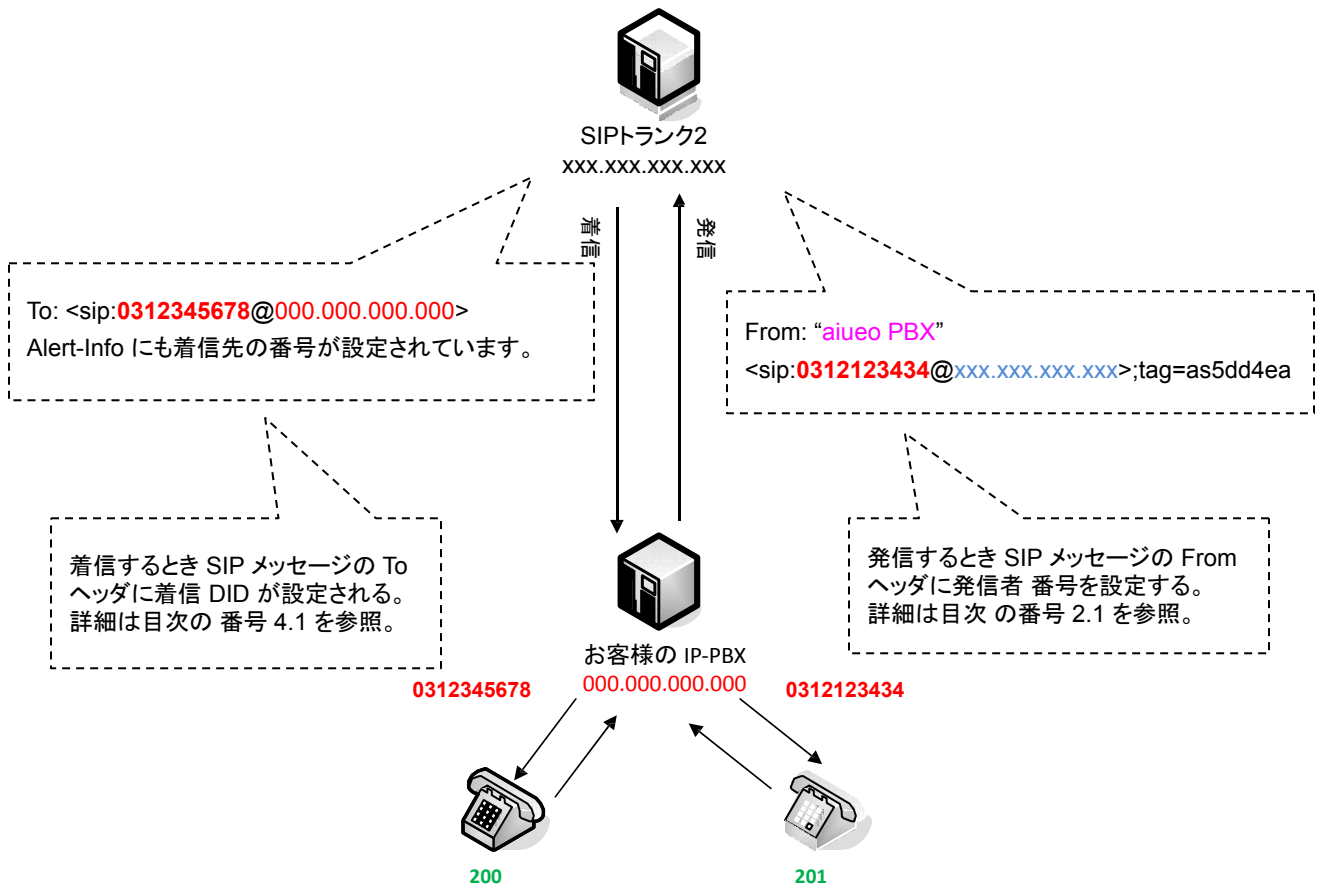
SIPトランク2
xxx.xxx.xxx.xxx

着信

発信

To: <sip:0312345678@000.000.000.000>
Alert-Info にも着信先の番号が設定されています。

From: "aiueo PBX"
<sip:0312123434@xxx.xxx.xxx.xxx>;tag=as5dd4ea

着信するとき SIP メッセージの To ヘッダに着信 DID が設定される。
詳細は目次の 番号 4.1 を参照。

発信するとき SIP メッセージの From ヘッダに発信者 番号を設定する。
詳細は目次 の番号 2.1 を参照。

お客様の IP-PBX
000.000.000.000

0312345678

0312123434

200

201